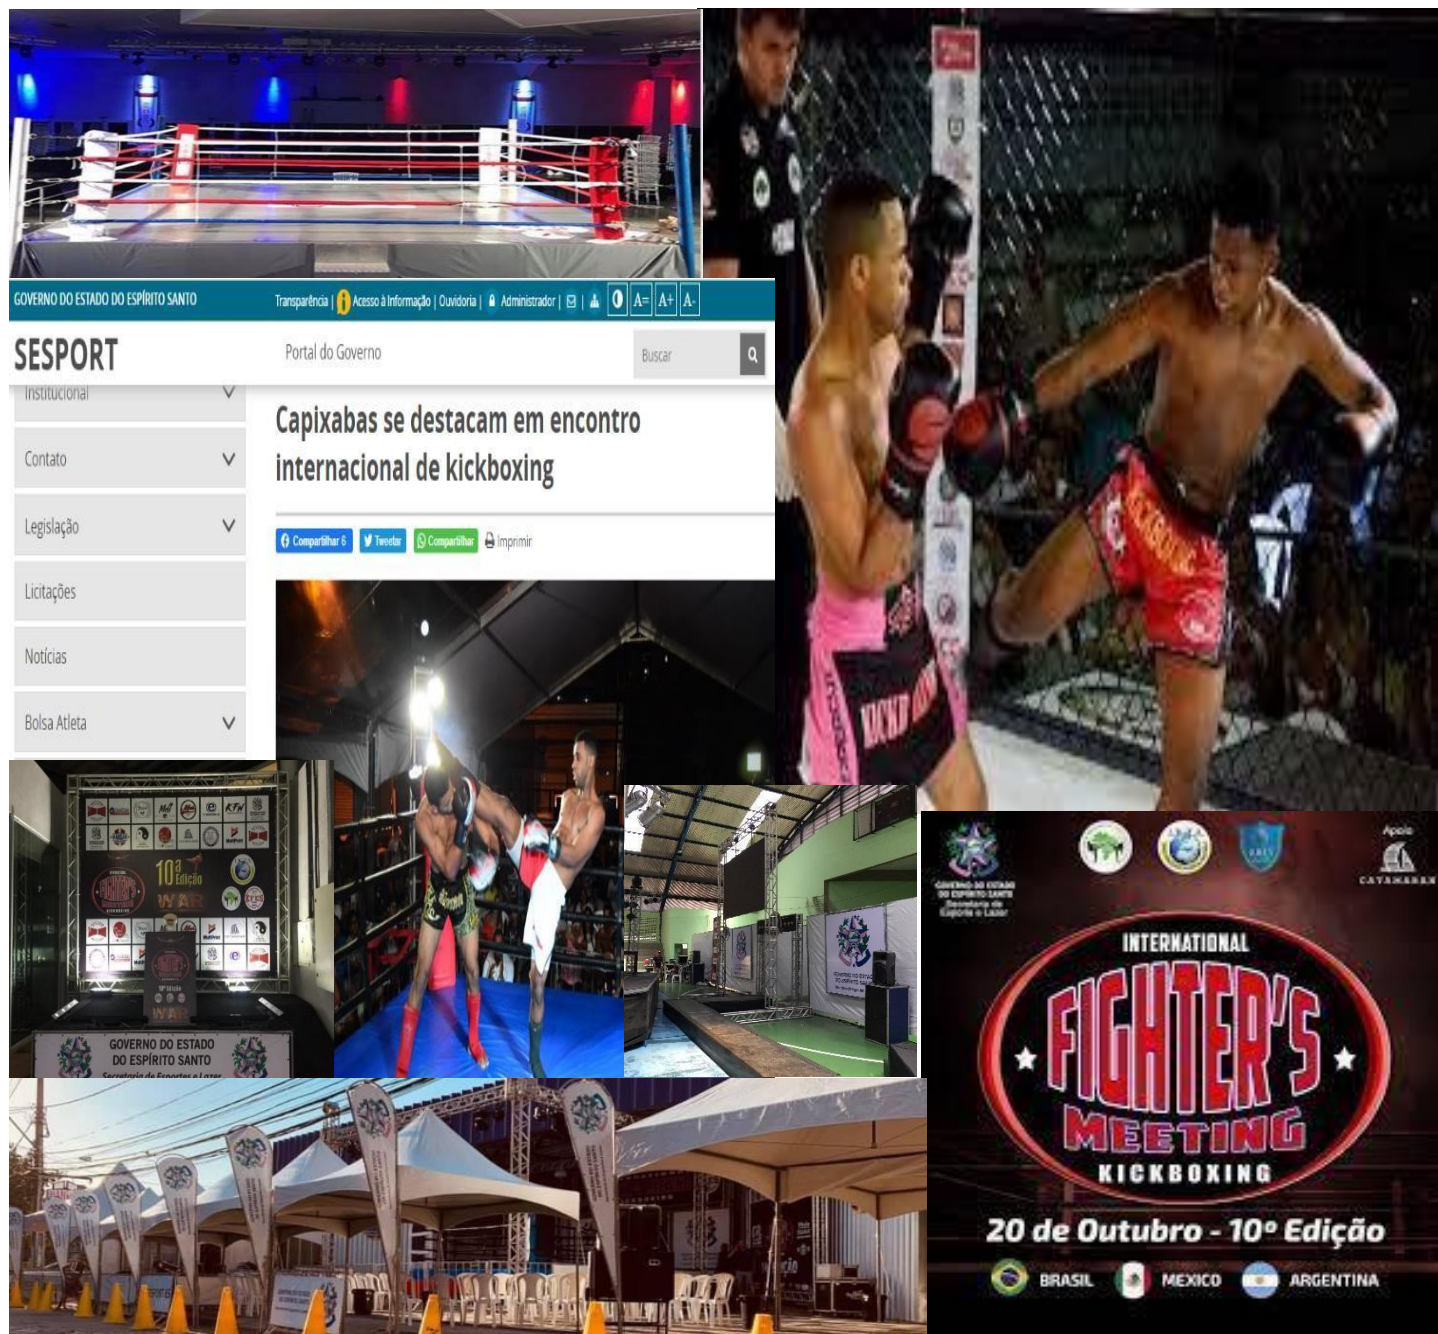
GOVERNO DO ESTADO DO ESPÍRITO SANTO

Transparência | Acesso à Informação | Ouvidoria | Administrador | A= A+ A-

SESPORT

Portal do Governo

Buscar

Institucional

Contato

Legislação

Licitações

Notícias

Bolsa Atleta

Capixabas se destacam em encontro internacional de kickboxing

Compartilhar 6 Tweetar Compartilhar Imprimir

10ª Edição

WAR

GOVERNO DO ESTADO DO ESPÍRITO SANTO Secretaria de Esportes e Lazer

Apoio

INTERNATIONAL

FIGHTER'S

MEETING

KICKBOXING

20 de Outubro - 10º Edição

BRASIL MEXICO ARGENTINA